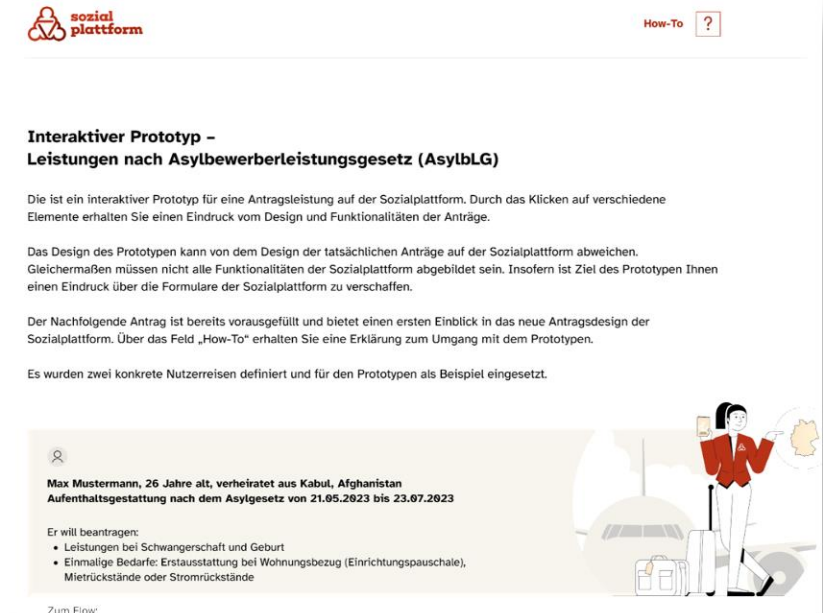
sozial plattform

How-To ?

Interaktiver Prototyp –
Leistungen nach Asylbewerberleistungsgesetz (AsylbLG)

Die ist ein interaktiver Prototyp für eine Antragsleistung auf der Sozialplattform. Durch das Klicken auf verschiedene Elemente erhalten Sie einen Eindruck vom Design und Funktionalitäten der Anträge.

Das Design des Prototypen kann von dem Design der tatsächlichen Anträge auf der Sozialplattform abweichen. Gleichermaßen müssen nicht alle Funktionalitäten der Sozialplattform abgebildet sein. Insofern ist Ziel des Prototypen Ihnen einen Eindruck über die Formulare der Sozialplattform zu verschaffen.

Der Nachfolgende Antrag ist bereits vorausgefüllt und bietet einen ersten Einblick in das neue Antragsdesign der Sozialplattform. Über das Feld „How-To" erhalten Sie eine Erklärung zum Umgang mit dem Prototypen.

Es wurden zwei konkrete Nutzerreisen definiert und für den Prototypen als Beispiel eingesetzt.

Max Mustermann, 26 Jahre alt, verheiratet aus Kabul, Afghanistan
Aufenthaltsgestattung nach dem Asylgesetz von 21.05.2023 bis 23.07.2023

Er will beantragen:
• Leistungen bei Schwangerschaft und Geburt
• Einmalige Bedarfe: Erstausstattung bei Wohnungsbezug (Einrichtungspauschale), Mietrückstände oder Stromrückstände

Zum Flow: